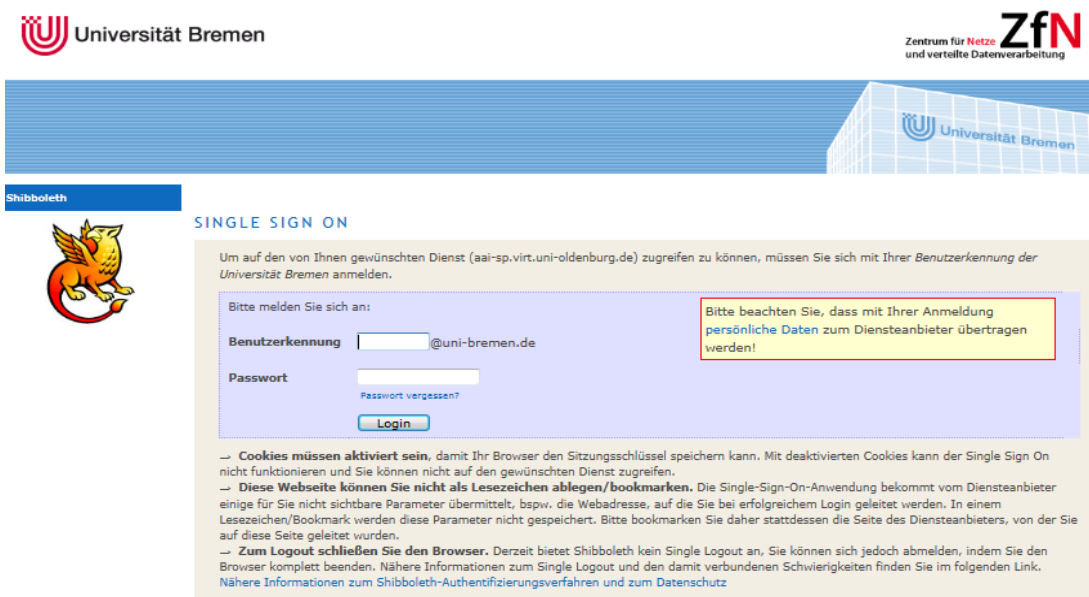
Universität Bremen

Zentrum für Netze und verteilte Datenverarbeitung ZfN

Universität Bremen

Shibboleth

SINGLE SIGN ON

Um auf den von Ihnen gewünschten Dienst (aai-sp.virt.uni-oldenburg.de) zugreifen zu können, müssen Sie sich mit Ihrer *Benutzerkennung der Universität Bremen* anmelden.

Bitte melden Sie sich an:

Benutzerkennung @uni-bremen.de

Passwort

Passwort vergessen?

Login

Bitte beachten Sie, dass mit Ihrer Anmeldung persönliche Daten zum Diensteanbieter übertragen werden!

→ **Cookies müssen aktiviert sein**, damit Ihr Browser den Sitzungsschlüssel speichern kann. Mit deaktivierten Cookies kann der Single Sign On nicht funktionieren und Sie können nicht auf den gewünschten Dienst zugreifen.
→ **Diese Webseite können Sie nicht als Lesezeichen ablegen/bookmarken.** Die Single-Sign-On-Anwendung bekommt vom Diensteanbieter einige für Sie nicht sichtbare Parameter übermittelt, bspw. die Webadresse, auf die Sie bei erfolgreichem Login geleitet werden. In einem Lesezeichen/Bookmark werden diese Parameter nicht gespeichert. Bitte bookmarken Sie daher stattdessen die Seite des Diensteanbieters, von der Sie auf diese Seite geleitet wurden.
→ **Zum Logout schließen Sie den Browser.** Derzeit bietet Shibboleth kein Single Logout an, Sie können sich jedoch abmelden, indem Sie den Browser komplett beenden. Nähere Informationen zum Single Logout und den damit verbundenen Schwierigkeiten finden Sie im folgenden Link.
Nähere Informationen zum Shibboleth-Authentifizierungsverfahren und zum Datenschutz